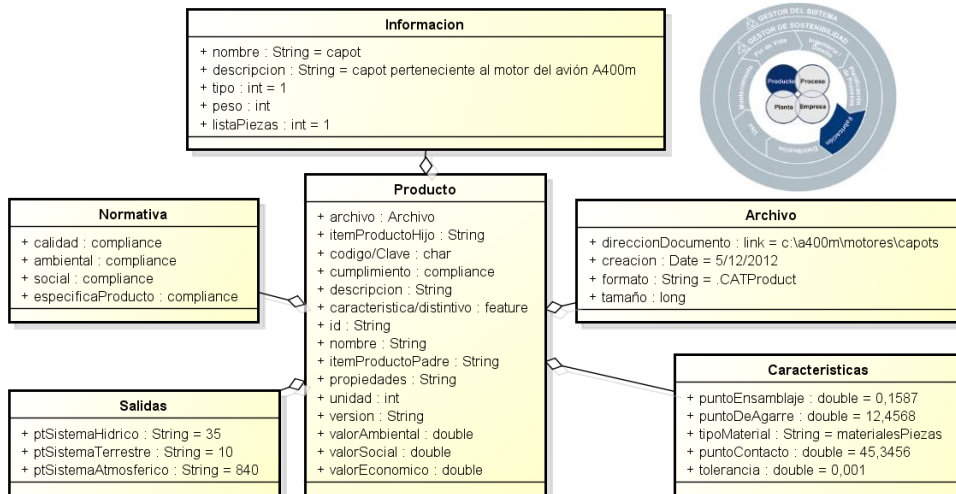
Informacion

+ nombre : String = capot
+ descripcion : String = capot perteneciente al motor del avión A400m
+ tipo : int = 1
+ peso : int
+ listaPiezas : int = 1

GESTOR DEL SISTEMA
GESTOR DE SOSTENIBILIDAD
Producto
Proceso
Planta
Empresa

Producto

+ archivo : Archivo
+ itemProductoHijo : String
+ codigo/Clave : char
+ cumplimiento : compliance
+ descripcion : String
+ caracteristica/distintivo : feature
+ id : String
+ nombre : String
+ itemProductoPadre : String
+ propiedades : String
+ unidad : int
+ version : String
+ valorAmbiental : double
+ valorSocial : double
+ valorEconomico : double

Normativa

+ calidad : compliance
+ ambiental : compliance
+ social : compliance
+ especificaProducto : compliance

Archivo

+ direccionDocumento : link = c:\a400m\motores\capots
+ creacion : Date = 5/12/2012
+ formato : String = .CATProduct
+ tamaño : long

Caracteristicas

+ puntoEnsamblaje : double = 0,1587
+ puntoDeAgarre : double = 12,4568
+ tipoMaterial : String = materialesPiezas
+ puntoContacto : double = 45,3456
+ tolerancia : double = 0,001

Salidas

+ ptSistemaHidrico : String = 35
+ ptSistemaTerrestre : String = 10
+ ptSistemaAtmosferico : String = 840